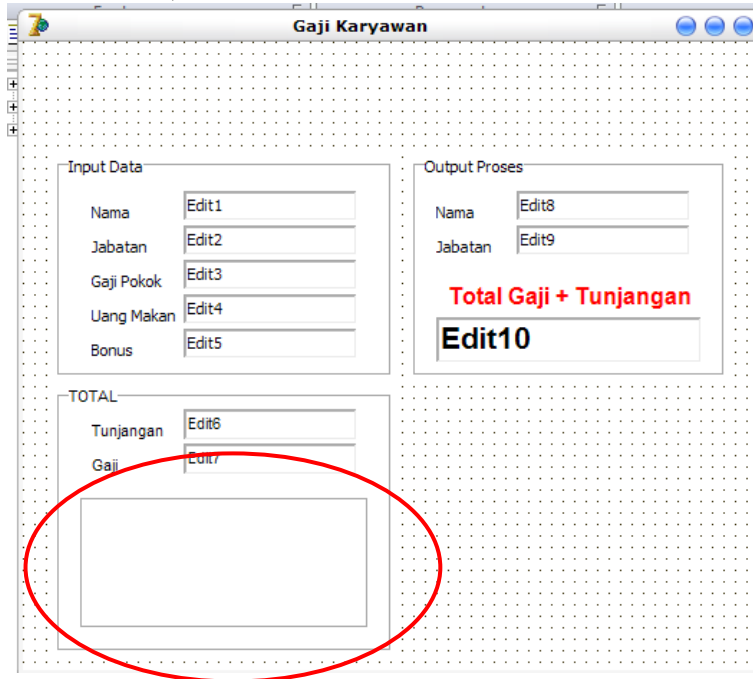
Gaji Karyawan

Input Data

Nama Edit1

Jabatan Edit2

Gaji Pokok Edit3

Uang Makan Edit4

Bonus Edit5

Output Proses

Nama Edit8

Jabatan Edit9

Total Gaji + Tunjangan

Edit10

TOTAL

Tunjangan Edit6

Gaji Edit7